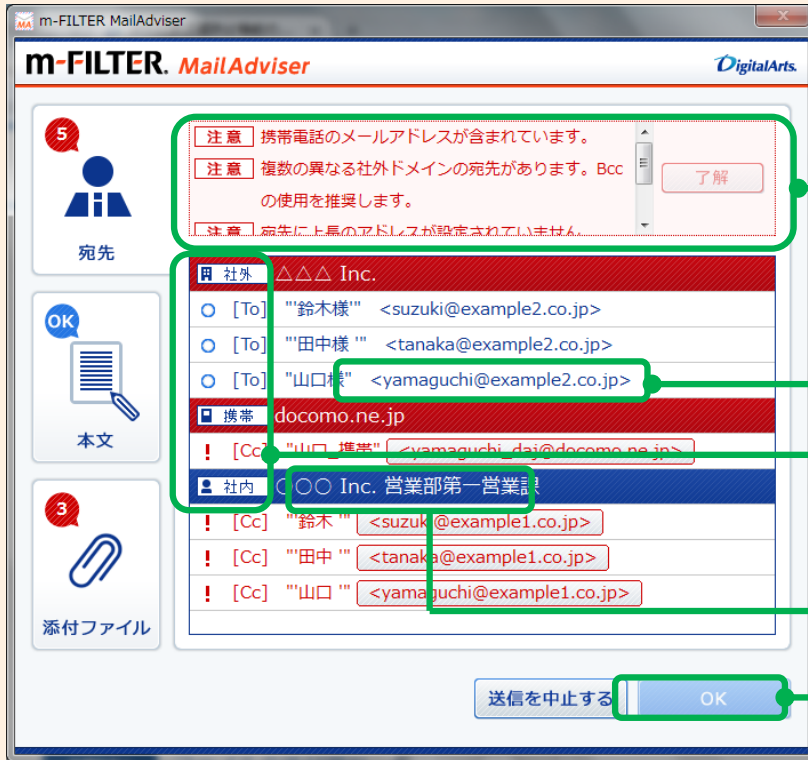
m-FILTER MailAdviser

m-FILTER. MailAdviser

DigitalArts.

5

宛先

OK

本文

3

添付ファイル

注意 携帯電話のメールアドレスが含まれています。

注意 複数の異なる社外ドメインの宛先があります。Bccの使用を推奨します。

注意 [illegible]

了解

社外 △△△ Inc.

○ [To] "'鈴木様'" <suzuki@example2.co.jp>

○ [To] "'田中様 '" <tanaka@example2.co.jp>

○ [To] "'山口様'" <yamaguchi@example2.co.jp>

携帯 docomo.ne.jp

! [Cc] "山口_携帯" <yamaguchi_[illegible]@docomo.ne.jp>

社内 ○○○ Inc. 営業部第一営業課

! [Cc] "'鈴木 '" <suzuki@example1.co.jp>

! [Cc] "'田中 '" <tanaka@example1.co.jp>

! [Cc] "'山口 '" <yamaguchi@example1.co.jp>

送信を中止する

OK